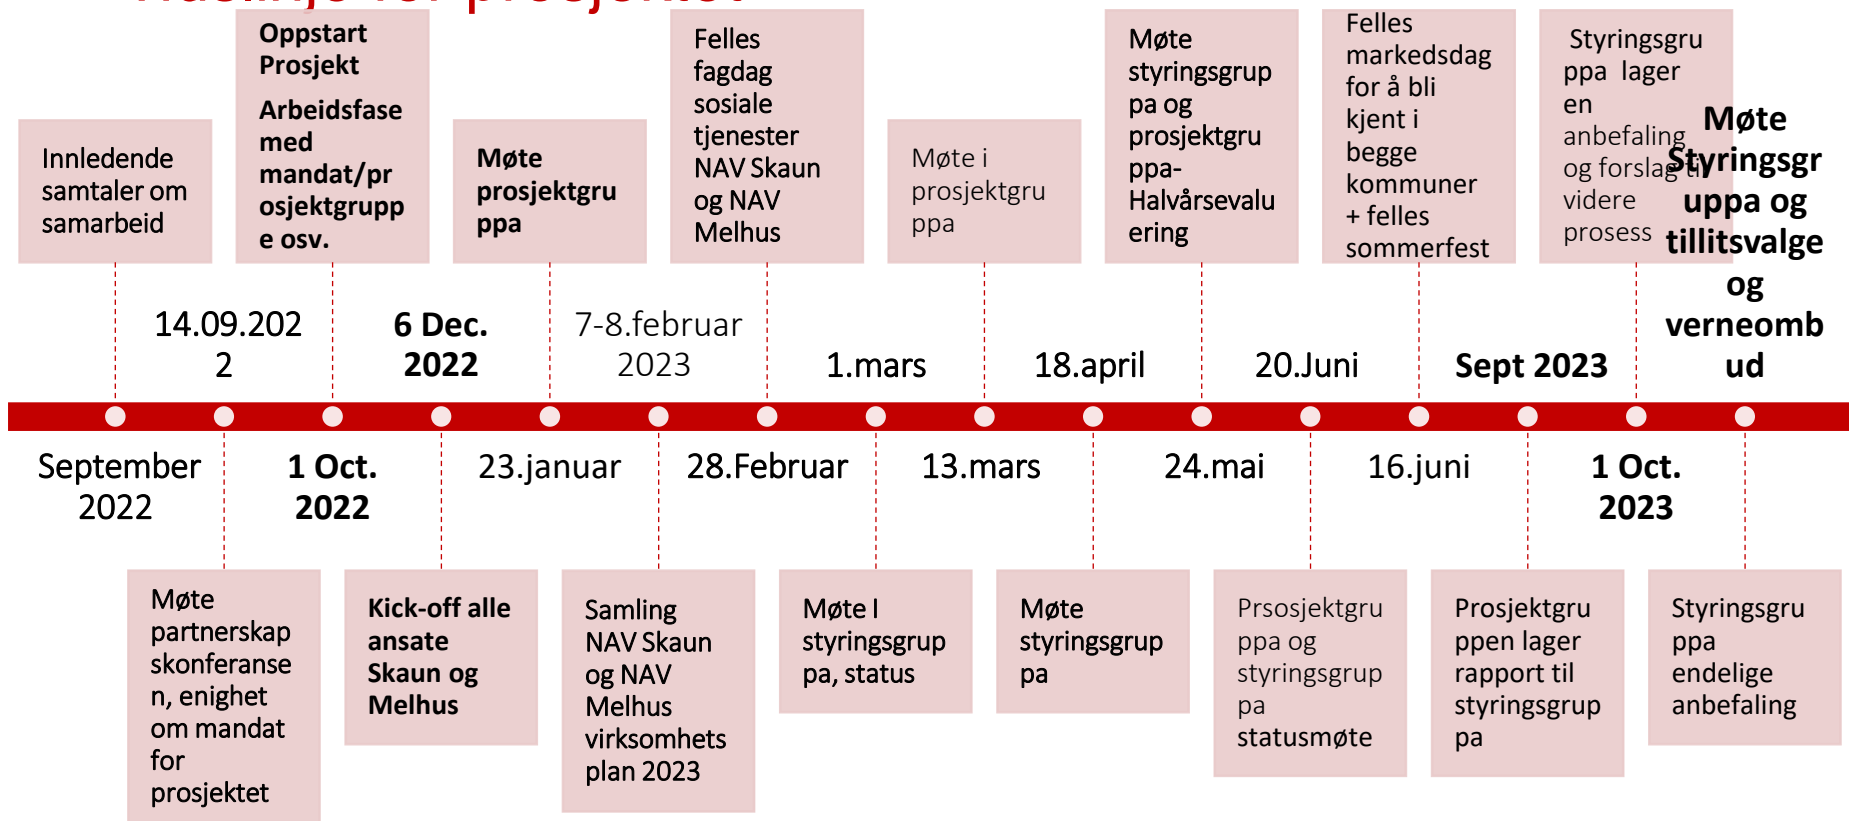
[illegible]

Innledende samtaler om samarbeid

Oppstart Prosjekt

Arbeidsfase med mandat/prosjektgruppe osv.

Møte prosjektgruppa

Felles fagdag sosiale tjenester NAV Skaun og NAV Melhus

Møte i prosjektgruppa

Møte styringsgruppa og prosjektgruppa-Halvårsevaluering

Felles markedsdag for å bli kjent i begge kommuner + felles sommerfest

Styringsgruppa lager en anbefaling og forslag til videre prosess

Møte Styringsgruppa og tillitsvalge og verneombud

14.09.2022

6 Dec. 2022

7-8.februar 2023

1.mars

18.april

20.Juni

Sept 2023

September 2022

1 Oct. 2022

23.januar

28.Februar

13.mars

24.mai

16.juni

1 Oct. 2023

Møte partnerskapskonferansen, enighet om mandat for prosjektet

Kick-off alle ansate Skaun og Melhus

Samling NAV Skaun og NAV Melhus virksomhetsplan 2023

Møte I styringsgruppa, status

Møte styringsgruppa

Prsosjektgruppa og styringsgruppa statusmøte

Prosjektgruppen lager rapport til styringsgruppa

Styringsgruppa endelige anbefaling